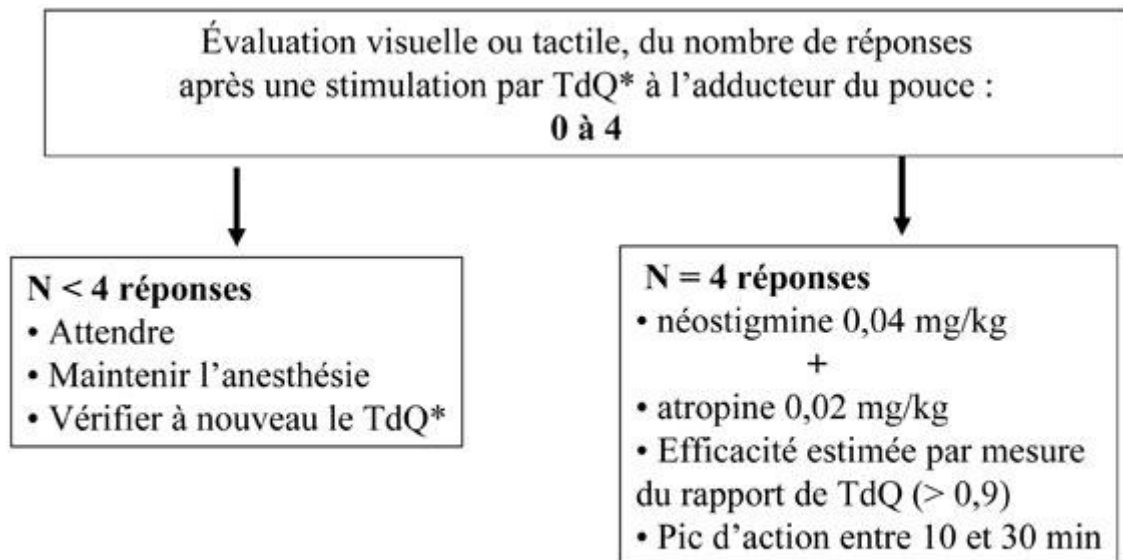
Évaluation visuelle ou tactile, du nombre de réponses après une stimulation par TdQ* à l'adducteur du pouce :
**0 à 4**

**N < 4 réponses**
• Attendre
• Maintenir l'anesthésie
• Vérifier à nouveau le TdQ*

**N = 4 réponses**
• néostigmine 0,04 mg/kg
+
• atropine 0,02 mg/kg
• Efficacité estimée par mesure du rapport de TdQ (> 0,9)
• Pic d'action entre 10 et 30 min